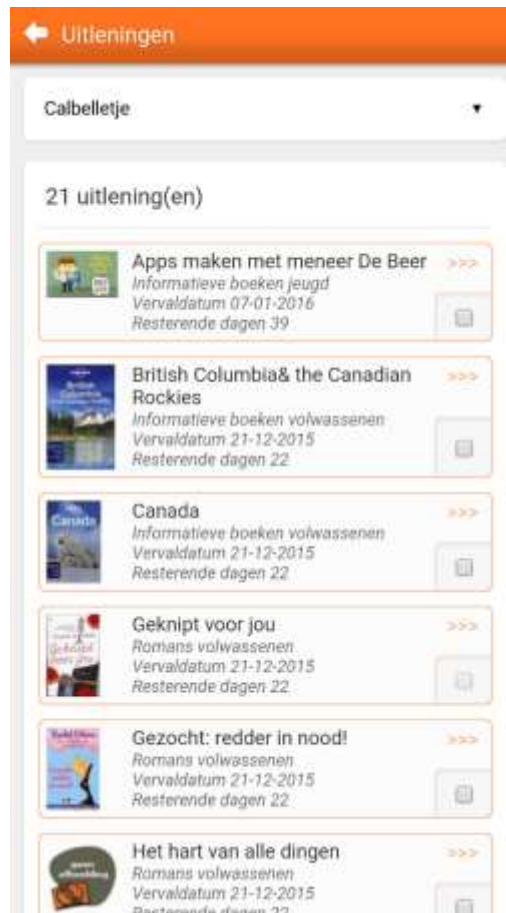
Uitleningen

Calbelletje

21 uitlening(en)

Apps maken met meneer De Beer
Informatieve boeken jeugd
Vervaldatum 07-01-2016
Resterende dagen 39
>>>

British Columbia& the Canadian Rockies
Informatieve boeken volwassenen
Vervaldatum 21-12-2015
Resterende dagen 22
>>>

Canada
Informatieve boeken volwassenen
Vervaldatum 21-12-2015
Resterende dagen 22
>>>

Geknipt voor jou
Romans volwassenen
Vervaldatum 21-12-2015
Resterende dagen 22
>>>

Gezocht: redder in nood!
Romans volwassenen
Vervaldatum 21-12-2015
Resterende dagen 22
>>>

Het hart van alle dingen
Romans volwassenen
Vervaldatum 21-12-2015
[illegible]
>>>